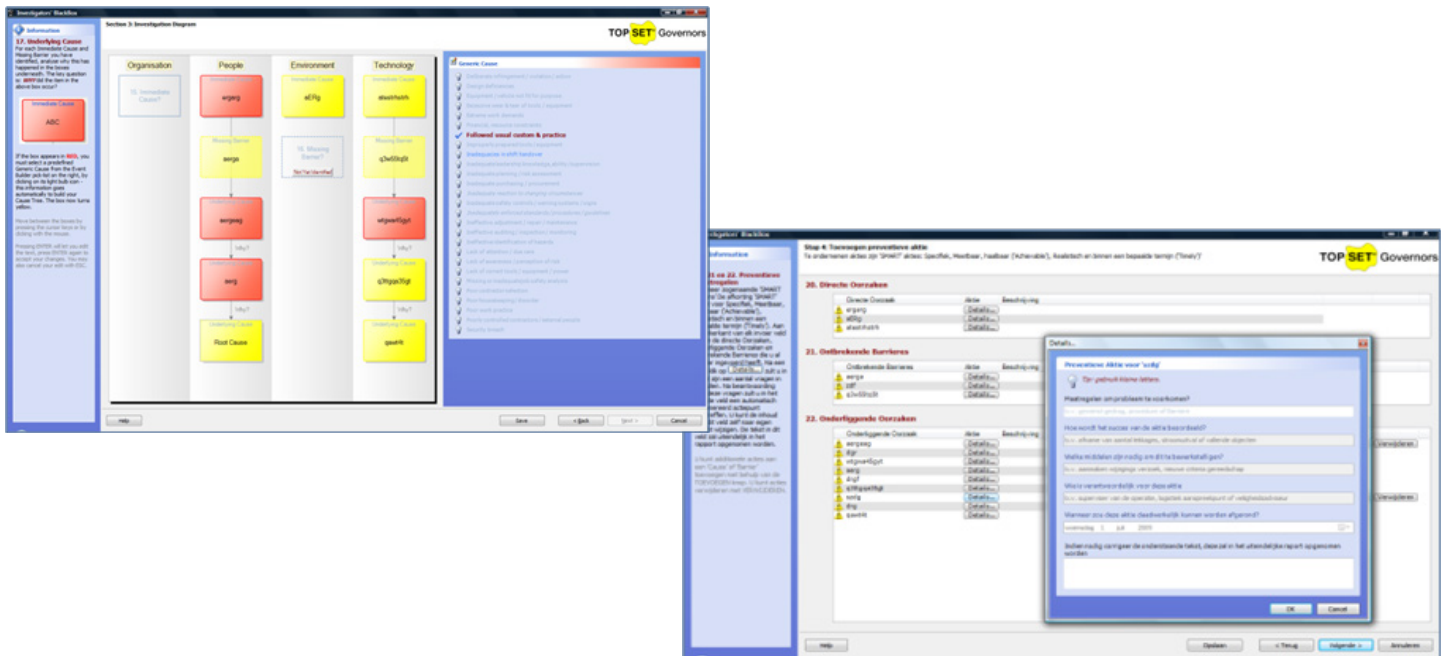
Investigation² Blacklite

Information

17. Underlying Cause

For each Immediate Cause and Missing Barrier you have identified, analyse why this has happened in the boxes underneath. The key question is: WHY did the item in the above box occur?

Immediate Cause

ABC

If the box appears in RED, you must select a predefined Generic Cause from the Event Builder job list on the right, by clicking on its light bulb icon – the information goes automatically to build your Cause Tree. The box now turns yellow.

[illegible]

Section 3: Investigation Diagram

TOP SET Governors

Organisation

People

Environment

Technology

15. Immediate Cause?

argerg

Immediate Cause

aERg

Immediate Cause

afaeshfsdh

Missing Barrier

aerga

16. Missing Barrier?

Not Yet Identified

q3w59q5t

aergaerg

wtgaer5gyt

Why?

Why?

aerg

q3tgge3tgt

Why?

Underlying Cause

Root Cause

qaaetrt

Generic Cause

Followed usual custom & practice

Inadequate shift handover

Help

Save

< Back

Next >

Cancel

Investigation² Blacklite

Information

21 en 22. Preventieve

Stap 4: Toevoegen preventieve aktie

Te ondernemen akties zijn 'SMART' akties: Specifiek, Meetbaar, haalbaar ('Achievable'), Realistisch en binnen een bepaalde termijn ('Timely')

TOP SET Governors

20. Directe Oorzaken

Directe Oorzaak

Aktie

Beschrijving

argerg

aERg

afaeshfsdh

Details...

21. Ontbrekende Barrieres

Ontbrekende Barrieres

aerga

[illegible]

q3w59q5t

22. Onderliggende Oorzaken

Onderliggende Oorzaak

aergaerg

wtgaer5gyt

aerg

q3tgge3tgt

qaaetrt

Verwijderen

Details...

Preventieve Aktie voor 'sdfg'

Tip: gebruik kleine letters

Maatregelen om probleem te voorkomen?

How wordt het succes van de aktie beoordeeld?

Welke middelen zijn nodig om dit te bewerkstelligen?

Wie is verantwoordelijk voor deze aktie

Wanneer zou deze aktie daadwerkelijk kunnen worden afgerond?

woensdag 1 juli 2009

Indien nodig corrigeer de onderstaande tekst, deze zal in het uiteindelijke rapport opgenomen worden.

OK

Cancel

Help

Opslaan

< Terug

Volgende >

Annuleren